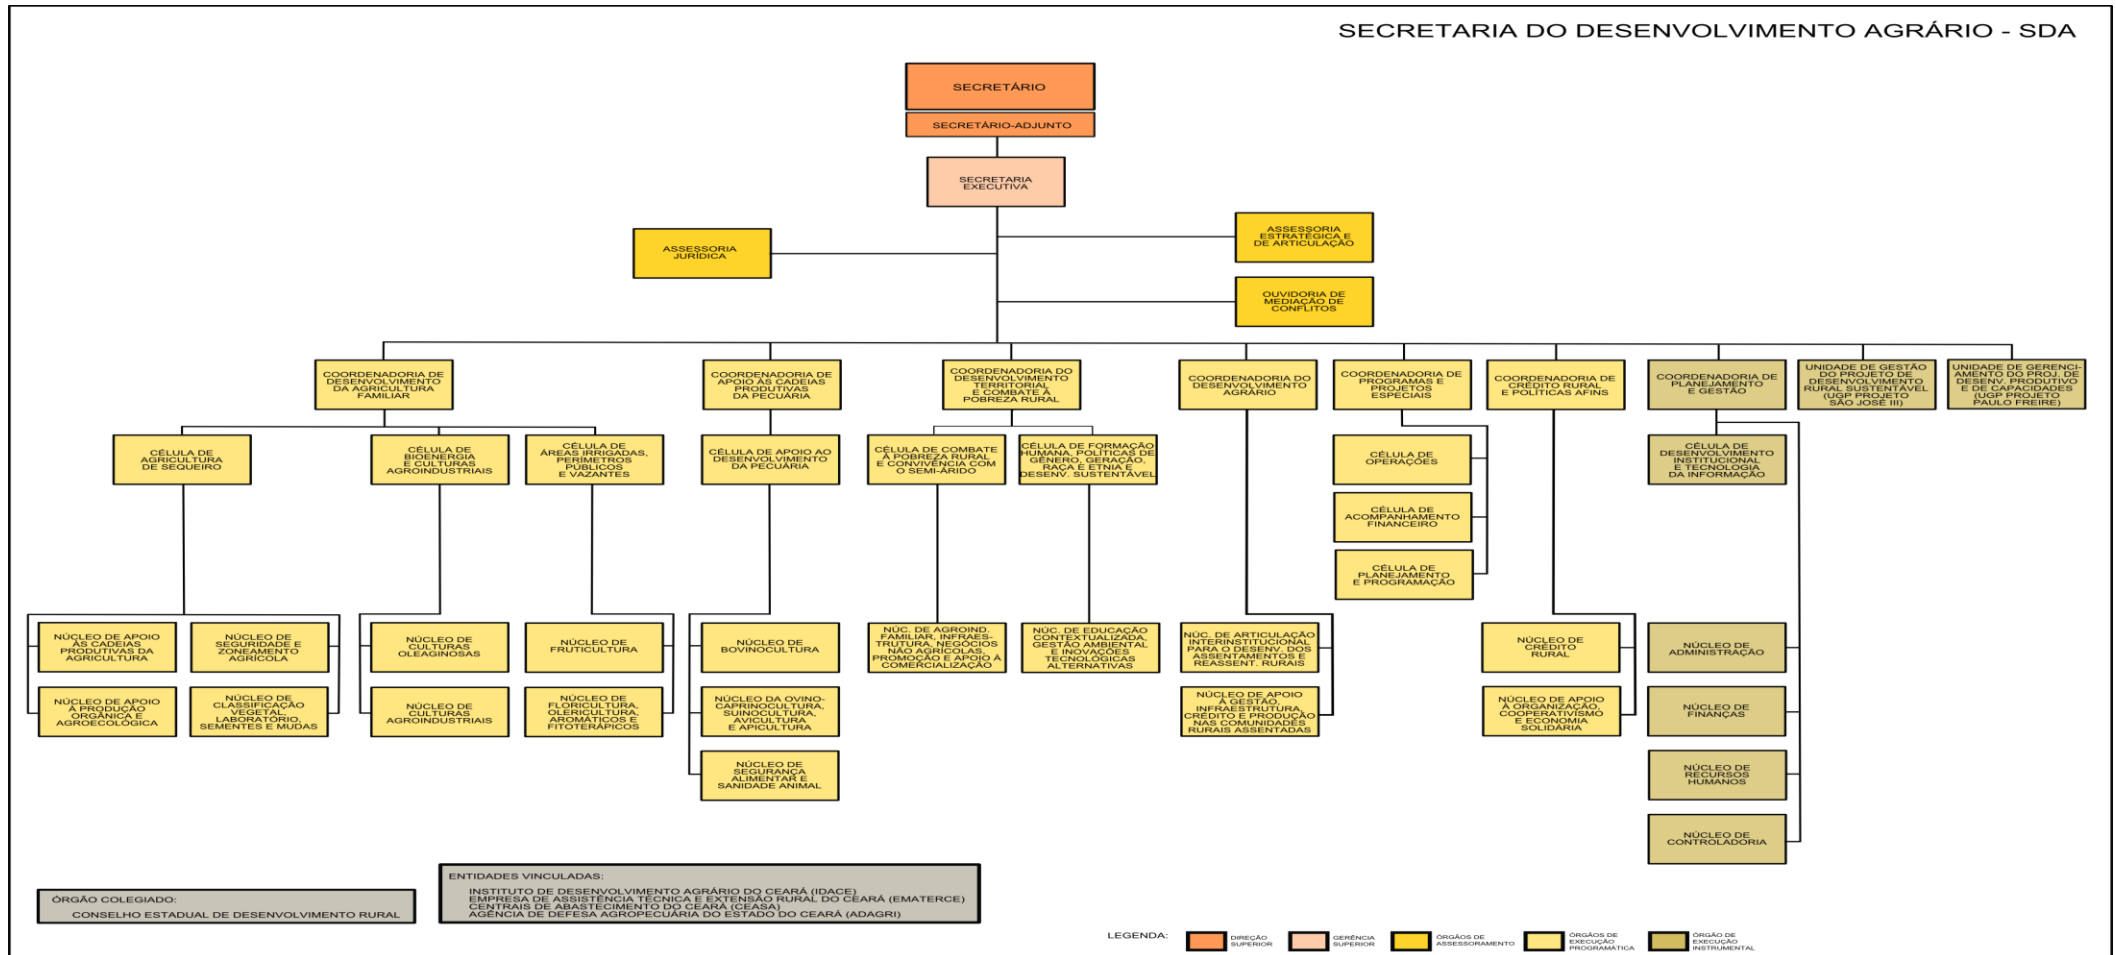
SECRETARIA DO DESENVOLVIMENTO AGRÁRIO - SDA

SECRETÁRIO

SECRETÁRIO-ADJUNTO

SECRETARIA EXECUTIVA

ASSESSORIA JURÍDICA

ASSESSORIA ESTRATÉGICA E DE ARTICULAÇÃO

OUVIDORIA DE MEDIAÇÃO DE CONFLITOS

COORDENADORIA DE DESENVOLVIMENTO DA AGRICULTURA FAMILIAR

CÉLULA DE AGRICULTURA DE SEQUEIRO

CÉLULA DE BIOENERGIA E CULTURAS AGROINDUSTRIAIS

CÉLULA DE ÁREAS IRRIGADAS, PERÍMETROS PÚBLICOS E VAZANTES

NÚCLEO DE APOIO ÀS CADEIAS PRODUTIVAS DA AGRICULTURA

NÚCLEO DE SEGURIDADE E ZONEAMENTO AGRÍCOLA

NÚCLEO DE APOIO À PRODUÇÃO ORGÂNICA E AGROECOLÓGICA

NÚCLEO DE CLASSIFICAÇÃO VEGETAL, LABORATÓRIO, SEMENTES E MUDAS

NÚCLEO DE CULTURAS OLEAGINOSAS

NÚCLEO DE CULTURAS AGROINDUSTRIAIS

NÚCLEO DE FRUTICULTURA

NÚCLEO DE FLORICULTURA, OLERICULTURA, AROMÁTICOS E FITOTERÁPICOS

COORDENADORIA DE APOIO ÀS CADEIAS PRODUTIVAS DA PECUÁRIA

CÉLULA DE APOIO AO DESENVOLVIMENTO DA PECUÁRIA

NÚCLEO DE BOVINOCULTURA

NÚCLEO DA OVINO-CAPRINOCULTURA, SUINOCULTURA, AVICULTURA E APICULTURA

NÚCLEO DE SEGURANÇA ALIMENTAR E SANIDADE ANIMAL

COORDENADORIA DO DESENVOLVIMENTO TERRITORIAL E COMBATE À POBREZA RURAL

CÉLULA DE COMBATE À POBREZA RURAL E CONVIVÊNCIA COM O SEMI-ÁRIDO

CÉLULA DE FORMAÇÃO HUMANA, POLÍTICAS DE GÊNERO, GERAÇÃO, RAÇA E ETNIA E DESENV. SUSTENTÁVEL

NÚC. DE AGROIND. FAMILIAR, INFRAESTRUTURA, NEGÓCIOS NÃO AGRÍCOLAS, PROMOÇÃO E APOIO À COMERCIALIZAÇÃO

NÚC. DE EDUCAÇÃO CONTEXTUALIZADA, GESTÃO AMBIENTAL E INOVAÇÕES TECNOLÓGICAS ALTERNATIVAS

COORDENADORIA DO DESENVOLVIMENTO AGRÁRIO

NÚC. DE ARTICULAÇÃO INTERINSTITUCIONAL PARA O DESENV. DOS ASSENTAMENTOS E REASSENT. RURAIS

NÚCLEO DE APOIO À GESTÃO, INFRAESTRUTURA, CRÉDITO E PRODUÇÃO NAS COMUNIDADES RURAIS ASSENTADAS

COORDENADORIA DE PROGRAMAS E PROJETOS ESPECIAIS

CÉLULA DE OPERAÇÕES

CÉLULA DE ACOMPANHAMENTO FINANCEIRO

CÉLULA DE PLANEJAMENTO E PROGRAMAÇÃO

COORDENADORIA DE CRÉDITO RURAL E POLÍTICAS AFINS

NÚCLEO DE CRÉDITO RURAL

NÚCLEO DE APOIO À ORGANIZAÇÃO, COOPERATIVISMO E ECONOMIA SOLIDÁRIA

COORDENADORIA DE PLANEJAMENTO E GESTÃO

CÉLULA DE DESENVOLVIMENTO INSTITUCIONAL E TECNOLOGIA DA INFORMAÇÃO

NÚCLEO DE ADMINISTRAÇÃO

NÚCLEO DE FINANÇAS

NÚCLEO DE RECURSOS HUMANOS

NÚCLEO DE CONTROLADORIA

UNIDADE DE GESTÃO DO PROJETO DE DESENVOLVIMENTO RURAL SUSTENTÁVEL (UGP PROJETO SÃO JOSÉ III)

UNIDADE DE GERENCIAMENTO DO PROJ. DE DESENV. PRODUTIVO E DE CAPACIDADES (UGP PROJETO PAULO FREIRE)

ÓRGÃO COLEGIADO:
CONSELHO ESTADUAL DE DESENVOLVIMENTO RURAL

ENTIDADES VINCULADAS:
INSTITUTO DE DESENVOLVIMENTO AGRÁRIO DO CEARÁ (IDACE)
EMPRESA DE ASSISTÊNCIA TÉCNICA E EXTENSÃO RURAL DO CEARÁ (EMATERCE)
CENTRAIS DE ABASTECIMENTO DO CEARÁ (CEASA)
AGÊNCIA DE DEFESA AGROPECUÁRIA DO ESTADO DO CEARÁ (ADAGRI)

LEGENDA: DIREÇÃO SUPERIOR | GERÊNCIA SUPERIOR | ÓRGÃOS DE ASSESSORAMENTO | ÓRGÃOS DE EXECUÇÃO PROGRAMÁTICA | ÓRGÃO DE EXECUÇÃO INSTRUMENTAL